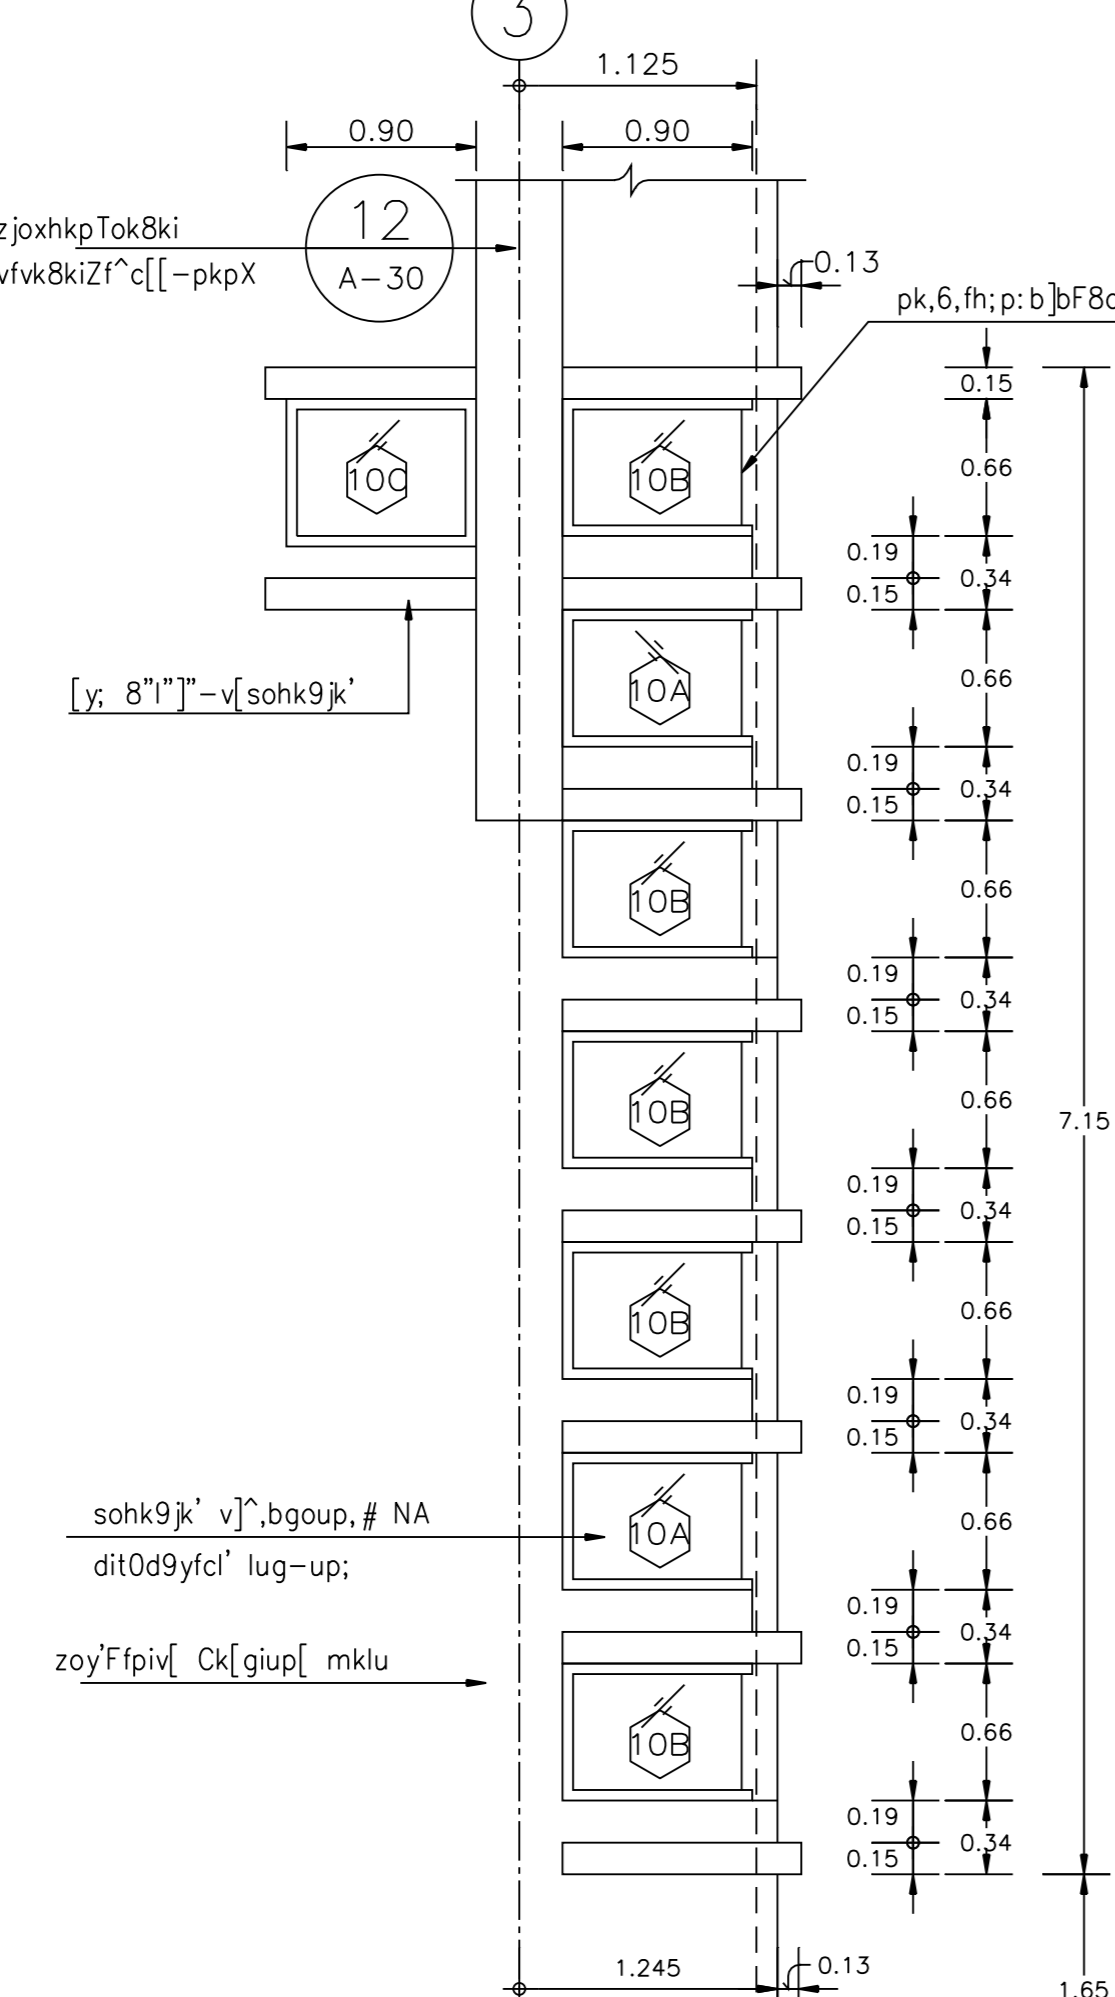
3

1.125

0.90

0.90

zjoxhkpTok8ki
vfvk8kiZf^c[[–pkpX

12
A–30

0.13

pk,6,fh;p:b]bF8c

0.15

10C

10B

0.66

0.19
0.15

0.34

10A

[y; 8"l"]"–v[sohk9jk'

0.66

0.19
0.15

0.34

10B

0.66

0.19
0.15

0.34

10B

0.66

7.15

0.19
0.15

0.34

10B

0.66

0.19
0.15

0.34

sohk9jk' v]^,bgoup, # NA
dit0d9yfcl' lug–up;

10A

0.66

0.19
0.15

0.34

zoy'Ffpiv[ Ck[giup[ mklu

10B

0.66

0.19
0.15

0.34

1.245

0.13

1.65